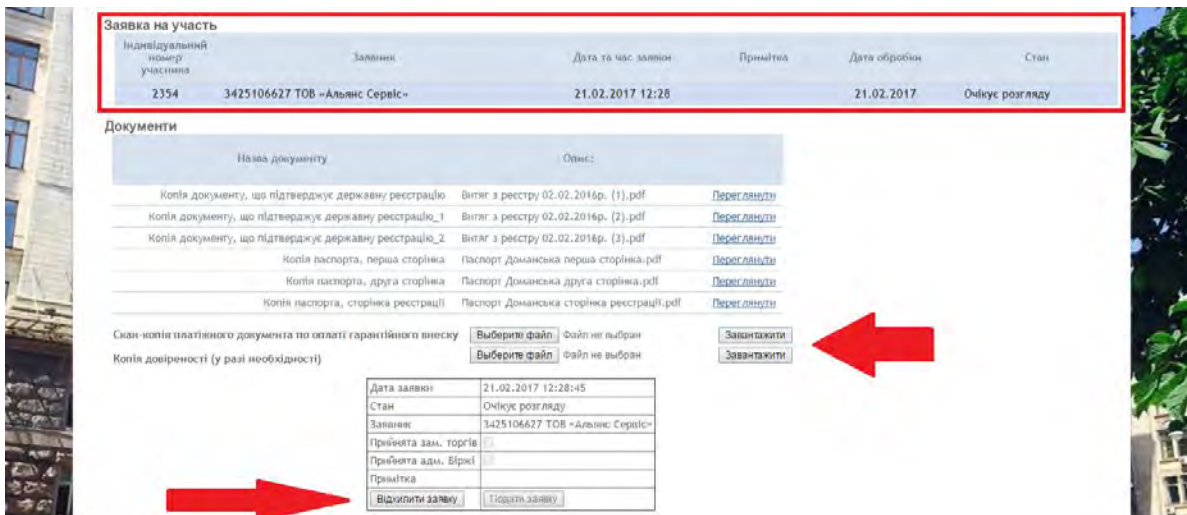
Заявка на участь

| Індивідуальний номер учасника | Заявник | Дата та час заявки | Примітка | Дата обробки | Стан |
|---|---|---|---|---|---|
| 2354 | 3425106627 ТОВ «Альянс Сервіс» | 21.02.2017 12:28 | | 21.02.2017 | Очікує розгляду |

Документи

| Назва документу | Опис: | |
|---|---|---|
| Копія документу, що підтверджує державну реєстрацію | Витяг з реєстру 02.02.2016р. (1).pdf | Переглянути |
| Копія документу, що підтверджує державну реєстрацію_1 | Витяг з реєстру 02.02.2016р. (2).pdf | Переглянути |
| Копія документу, що підтверджує державну реєстрацію_2 | Витяг з реєстру 02.02.2016р. (3).pdf | Переглянути |
| Копія паспорта, перша сторінка | Паспорт Доманська перша сторінка.pdf | Переглянути |
| Копія паспорта, друга сторінка | Паспорт Доманська друга сторінка.pdf | Переглянути |
| Копія паспорта, сторінка реєстрації | Паспорт Доманська сторінка реєстрації.pdf | Переглянути |

Скан-копія платіжного документа по оплаті гарантійного внеску Выберите файл Файл не выбран Завантажити

Копія довіреності (у разі необхідності) Выберите файл Файл не выбран Завантажити

| Дата заявки | 21.02.2017 12:28:45 |
|---|---|
| Стан | Очікує розгляду |
| Заявник | 3425106627 ТОВ «Альянс Сервіс» |
| Прийнята зам. торгів | |
| Прийнята адм. Біржі | |
| Примітка | |

Відхилити заявку Подати заявку